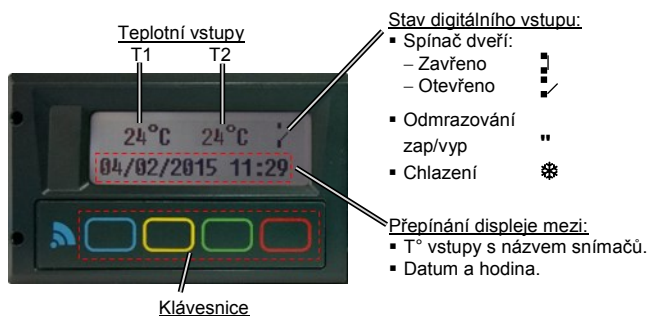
Teplotní vstupy
T1 T2

24°C 24°C
04/02/2015 11:29

Stav digitálního vstupu:
▪ Spínač dveří:
– Zavřeno
– Otevřeno
▪ Odmrazování zap/vyp "
▪ Chlazení ❄

Přepínání displeje mezi:
▪ T° vstupy s názvem snímačů.
▪ Datum a hodina.

Klávesnice